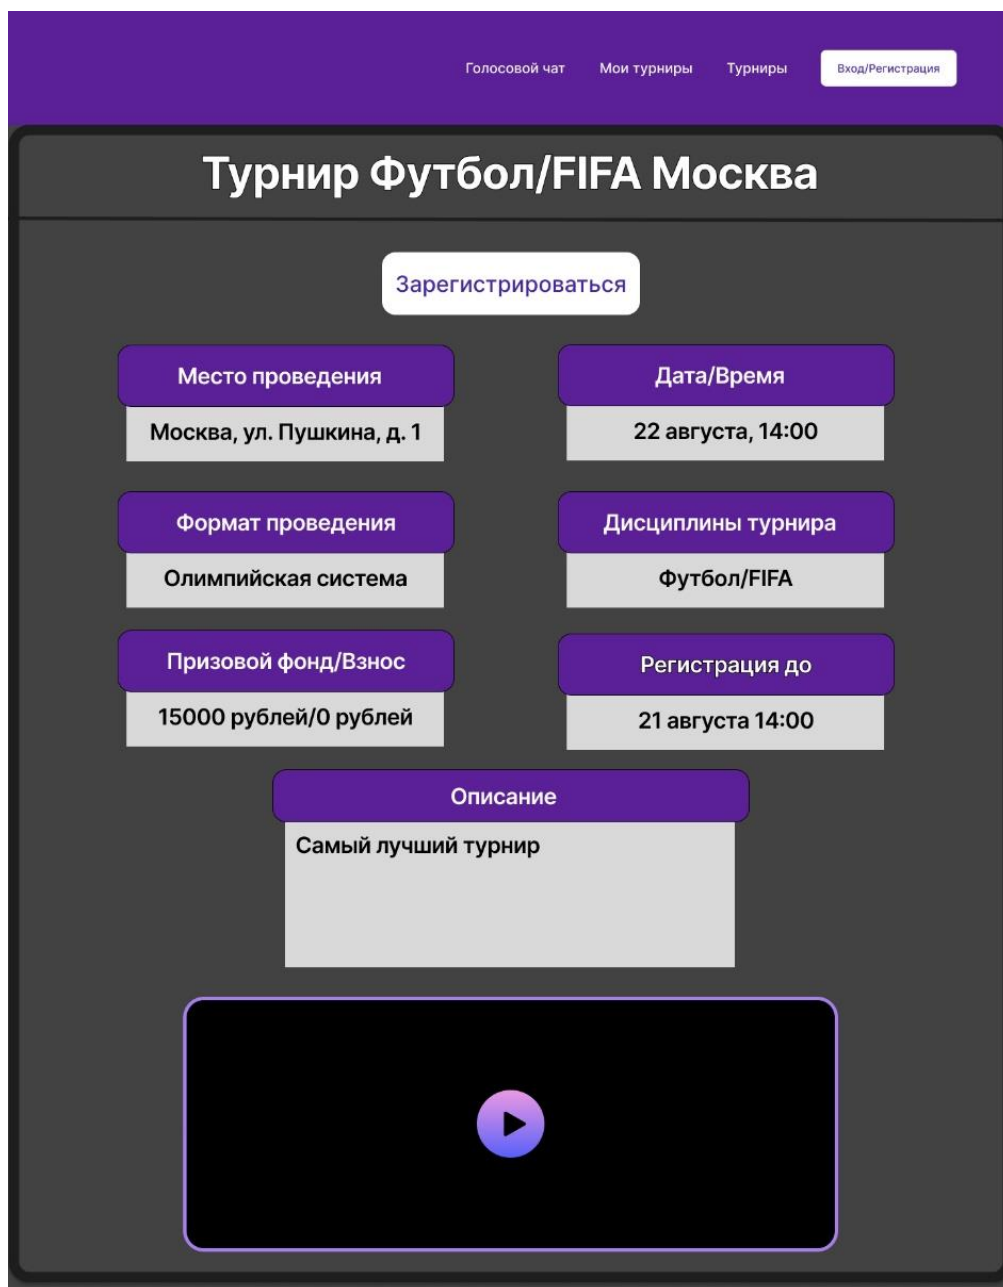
Голосовой чат Мои турниры Турниры Вход/Регистрация

Турнир Футбол/FIFA Москва

Зарегистрироваться

Место проведения

Москва, ул. Пушкина, д. 1

Дата/Время

22 августа, 14:00

Формат проведения

Олимпийская система

Дисциплины турнира

Футбол/FIFA

Призовой фонд/Взнос

15000 рублей/0 рублей

Регистрация до

21 августа 14:00

Описание

Самый лучший турнир